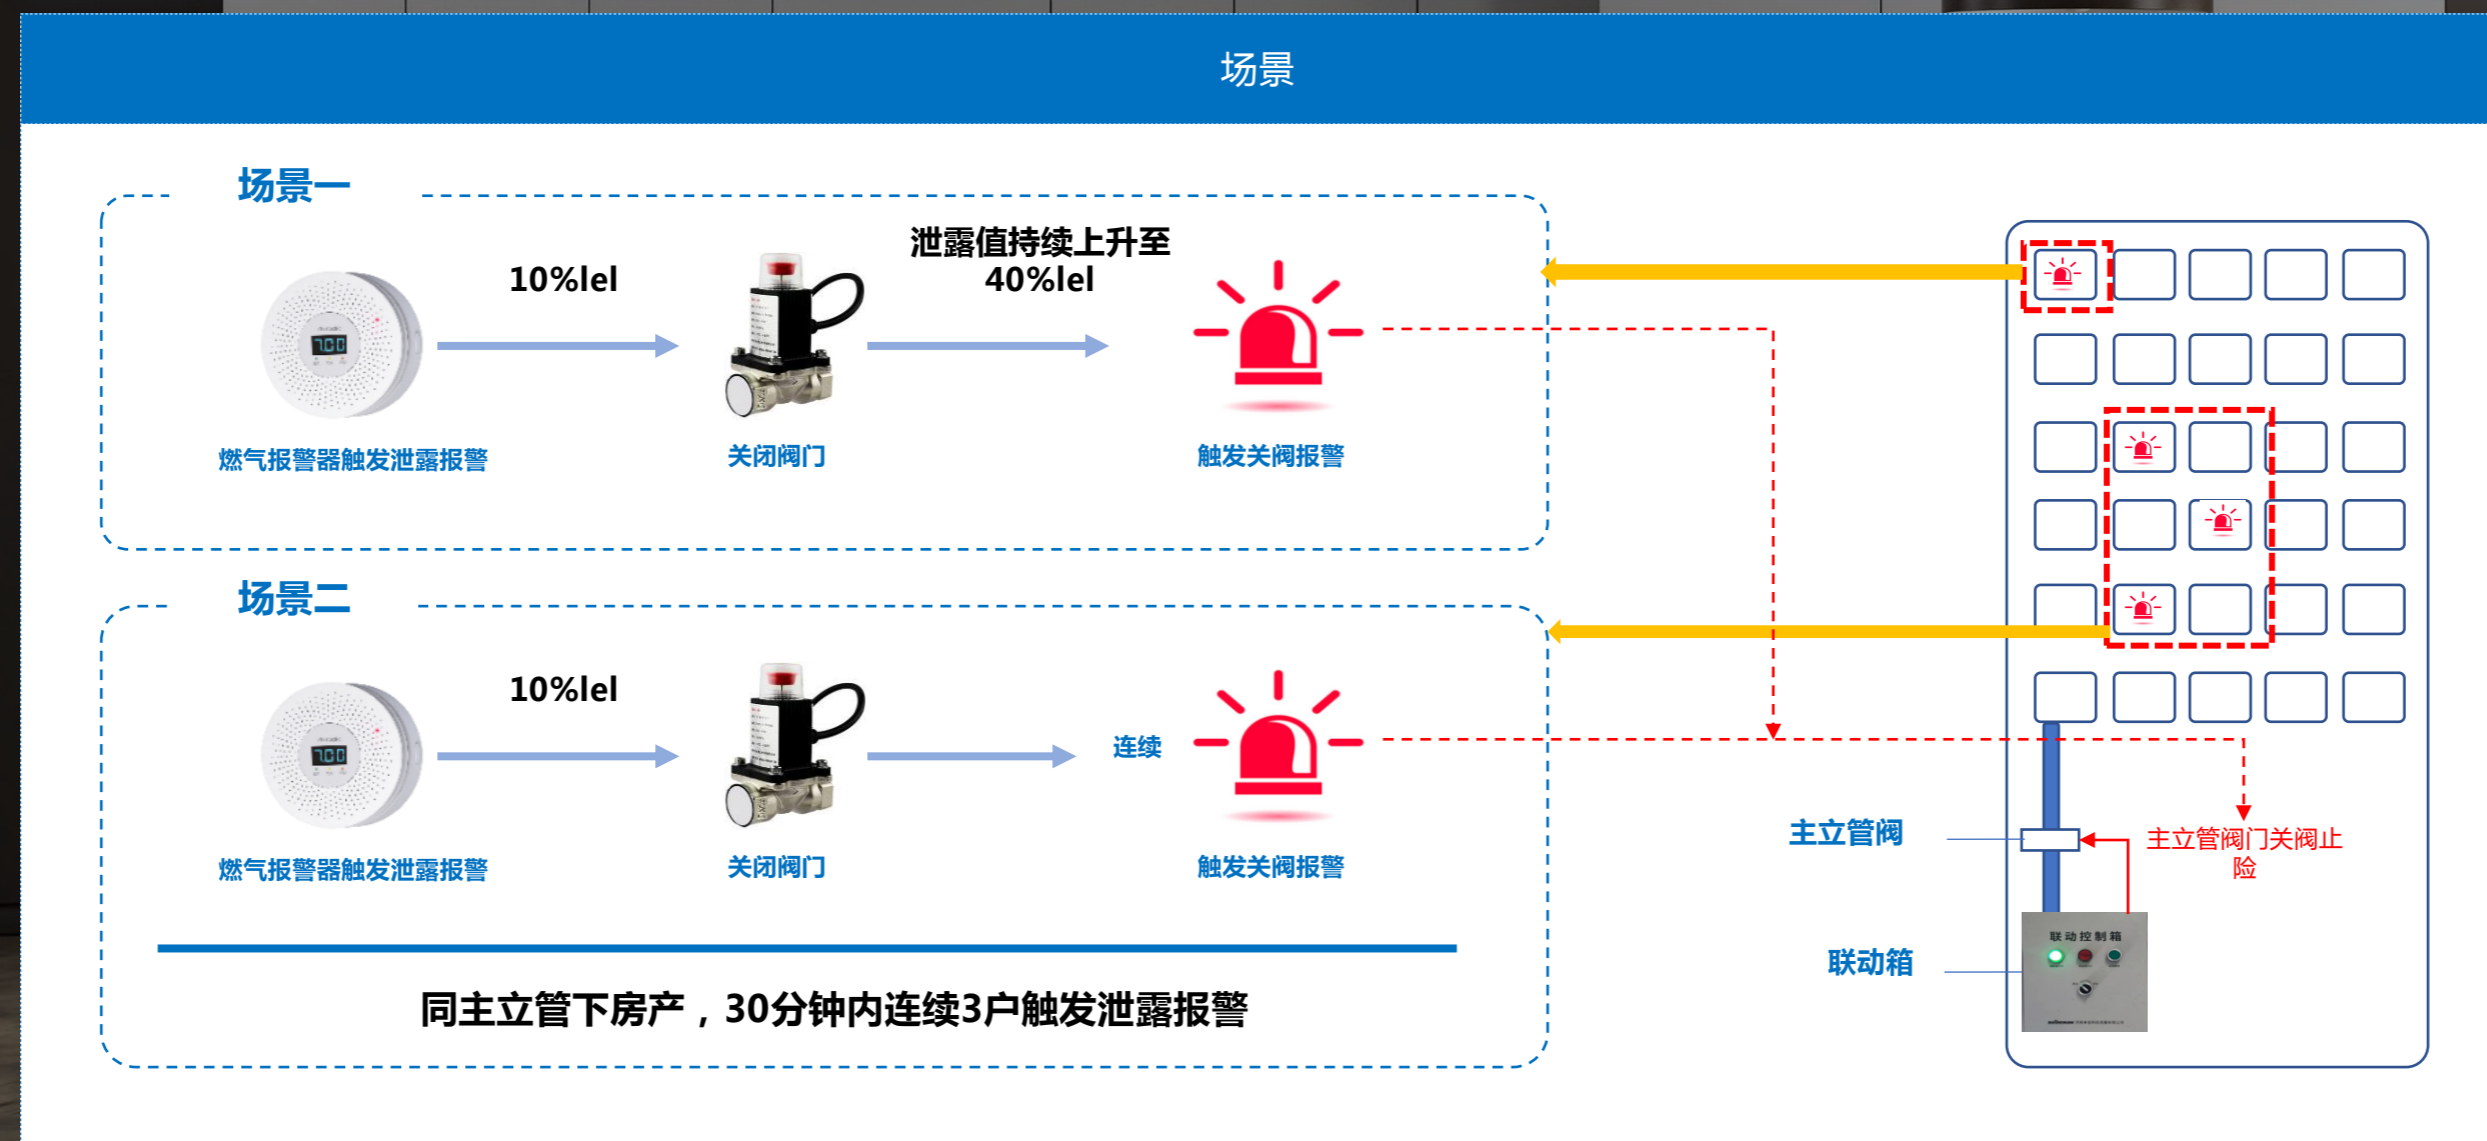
场景

场景一

10%lel

泄露值持续上升至 40%lel

燃气报警器触发泄露报警

关闭阀门

触发关阀报警

场景二

10%lel

连续

燃气报警器触发泄露报警

关闭阀门

触发关阀报警

同主立管下房产，30分钟内连续3户触发泄露报警

主立管阀

主立管阀门关阀止险

联动箱

联动控制箱